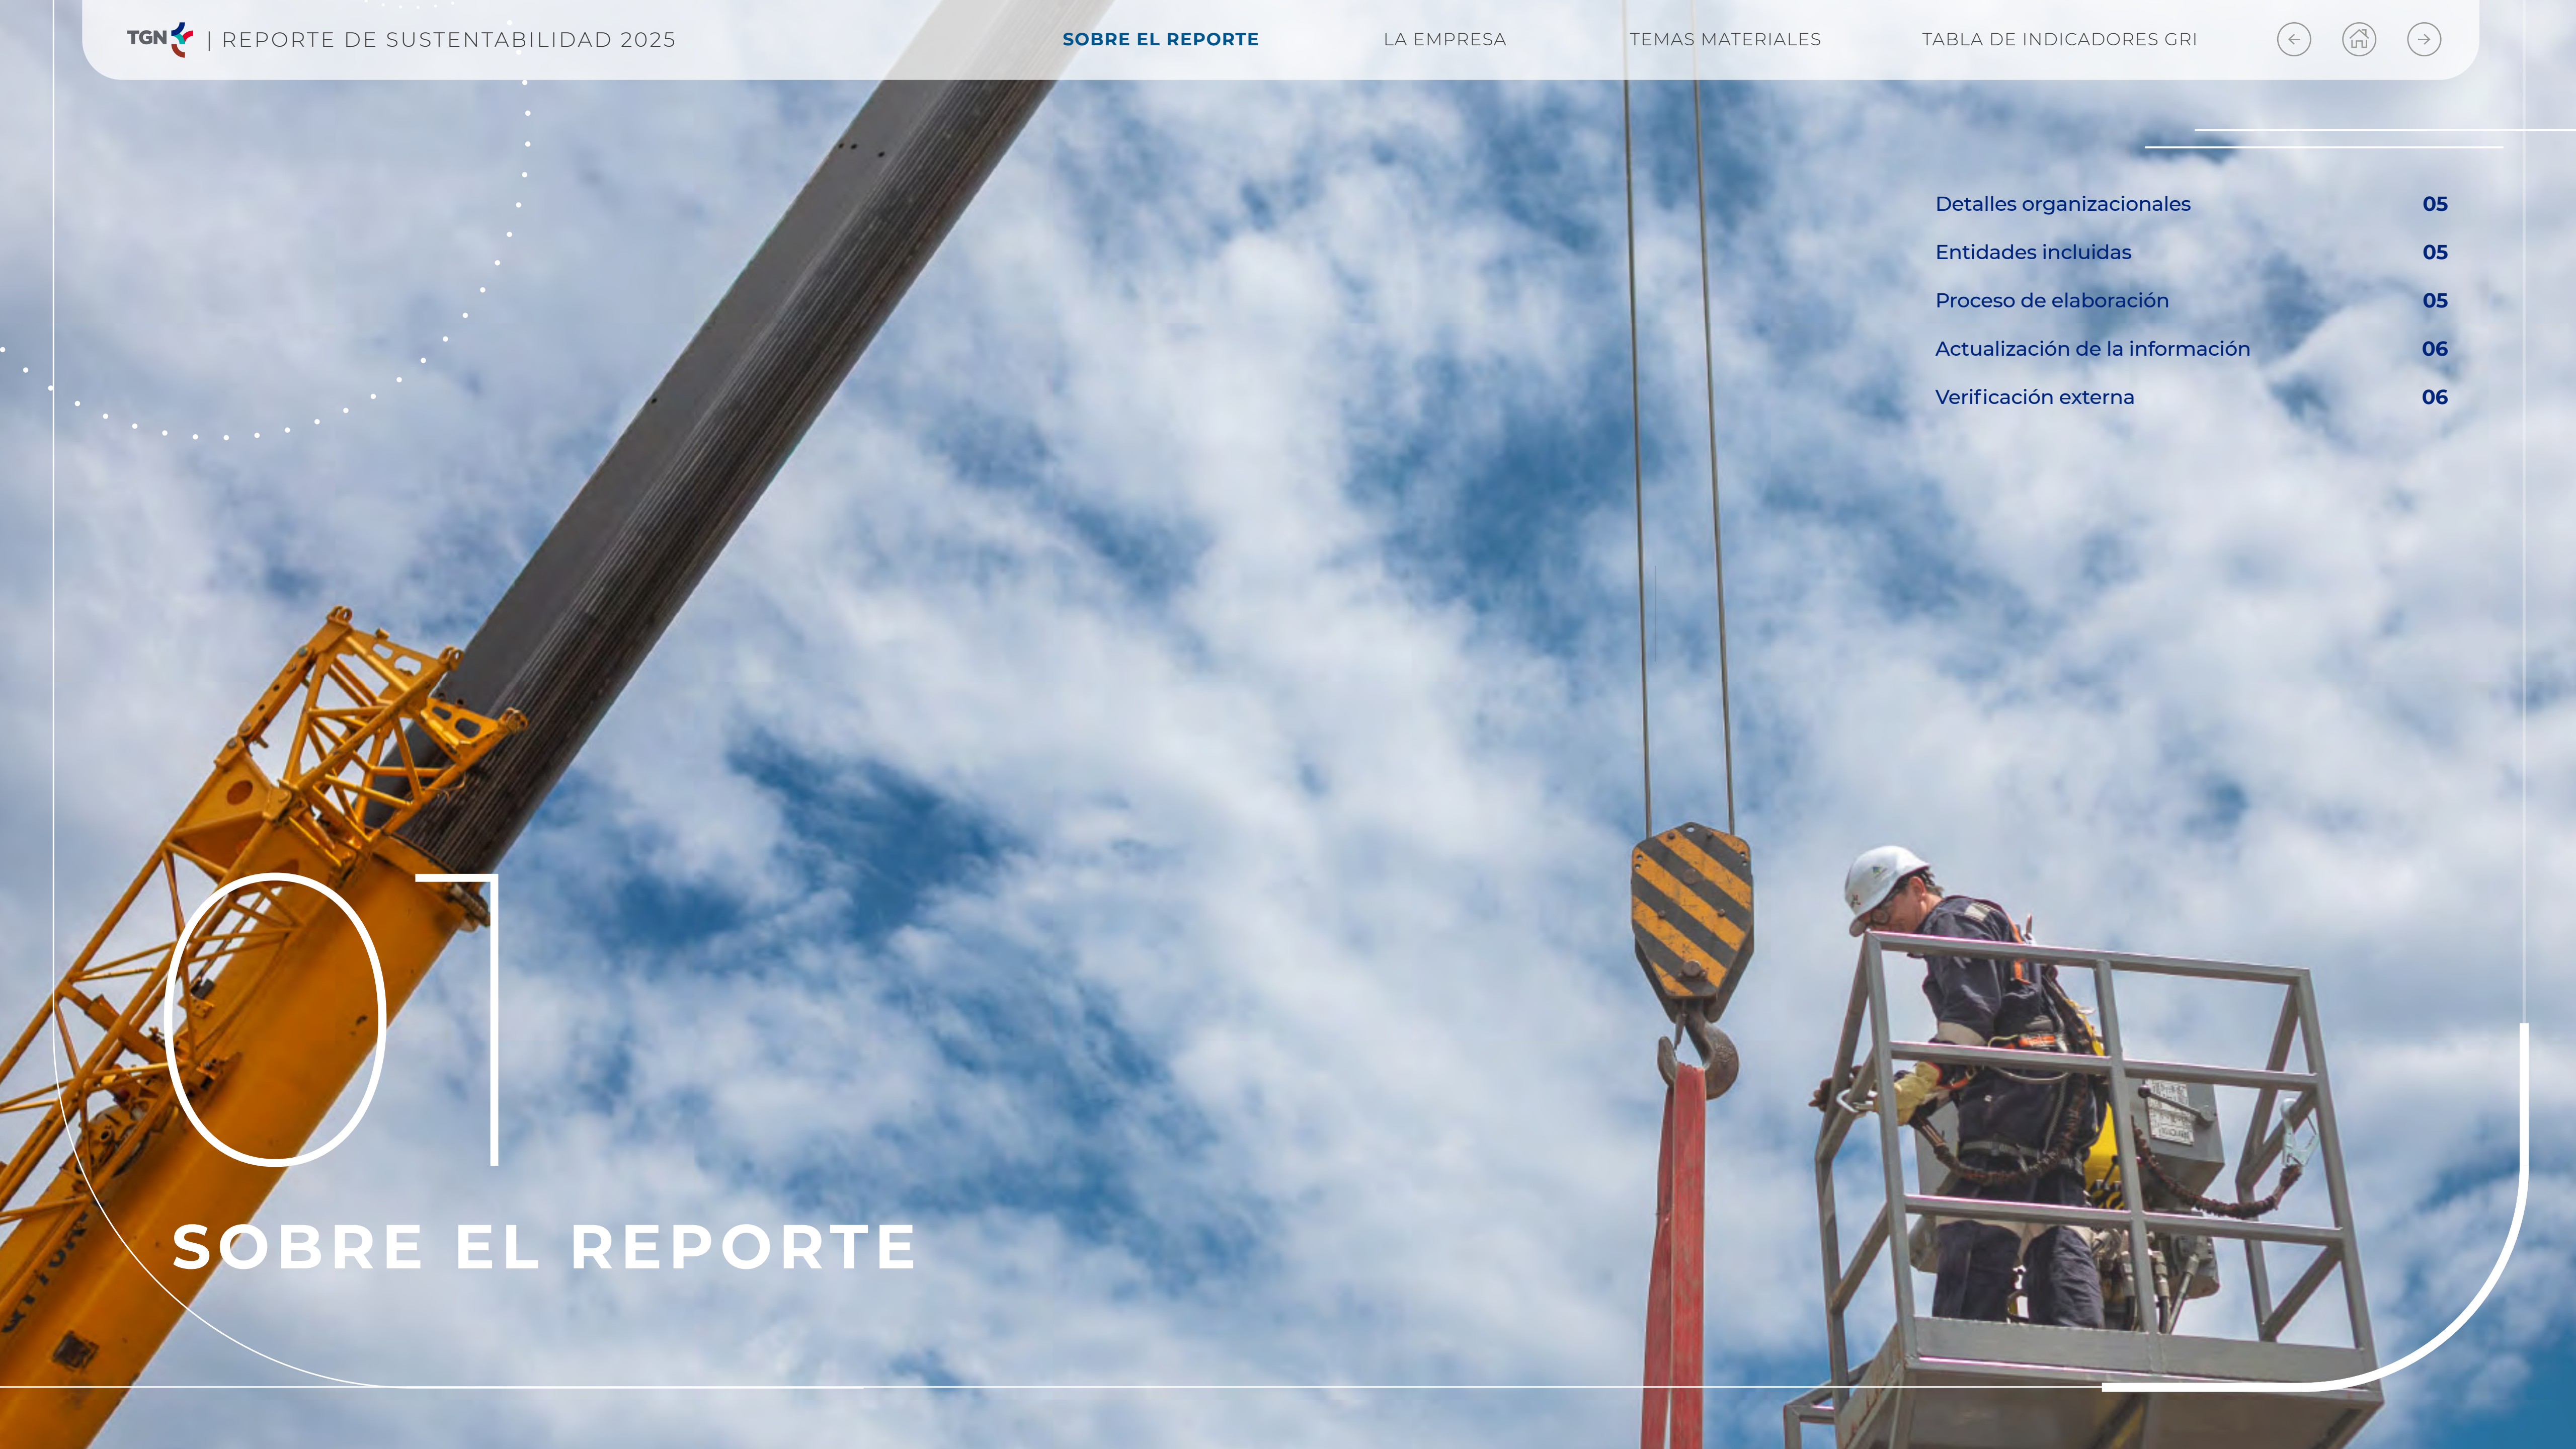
TGN | REPORTE DE SUSTENTABILIDAD 2025

SOBRE EL REPORTE LA EMPRESA TEMAS MATERIALES TABLA DE INDICADORES GRI

Detalles organizacionales 05
Entidades incluidas 05
Proceso de elaboración 05
Actualización de la información 06
Verificación externa 06

01

SOBRE EL REPORTE